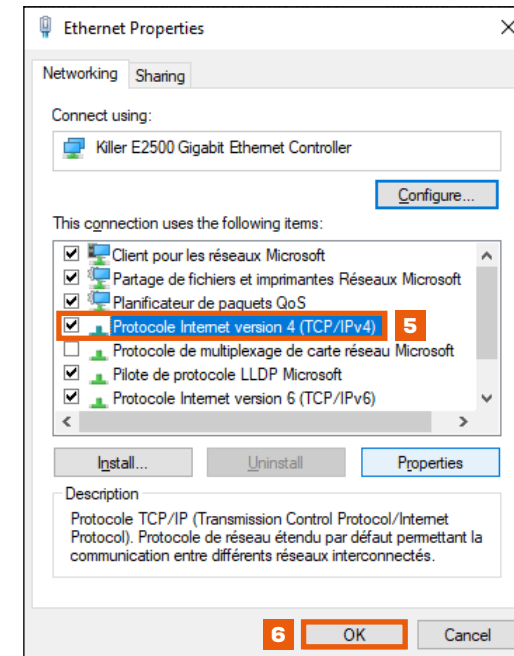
Ethernet Properties

Networking Sharing

Connect using:

Killer E2500 Gigabit Ethernet Controller

Configure...

This connection uses the following items:

Client pour les réseaux Microsoft
Partage de fichiers et imprimantes Réseaux Microsoft
Planificateur de paquets QoS
Protocole Internet version 4 (TCP/IPv4)
5
Protocole de multiplexage de carte réseau Microsoft
Pilote de protocole LLDP Microsoft
Protocole Internet version 6 (TCP/IPv6)

Install... Uninstall Properties

Description
Protocole TCP/IP (Transmission Control Protocol/Internet Protocol). Protocole de réseau étendu par défaut permettant la communication entre différents réseaux interconnectés.

6
OK Cancel